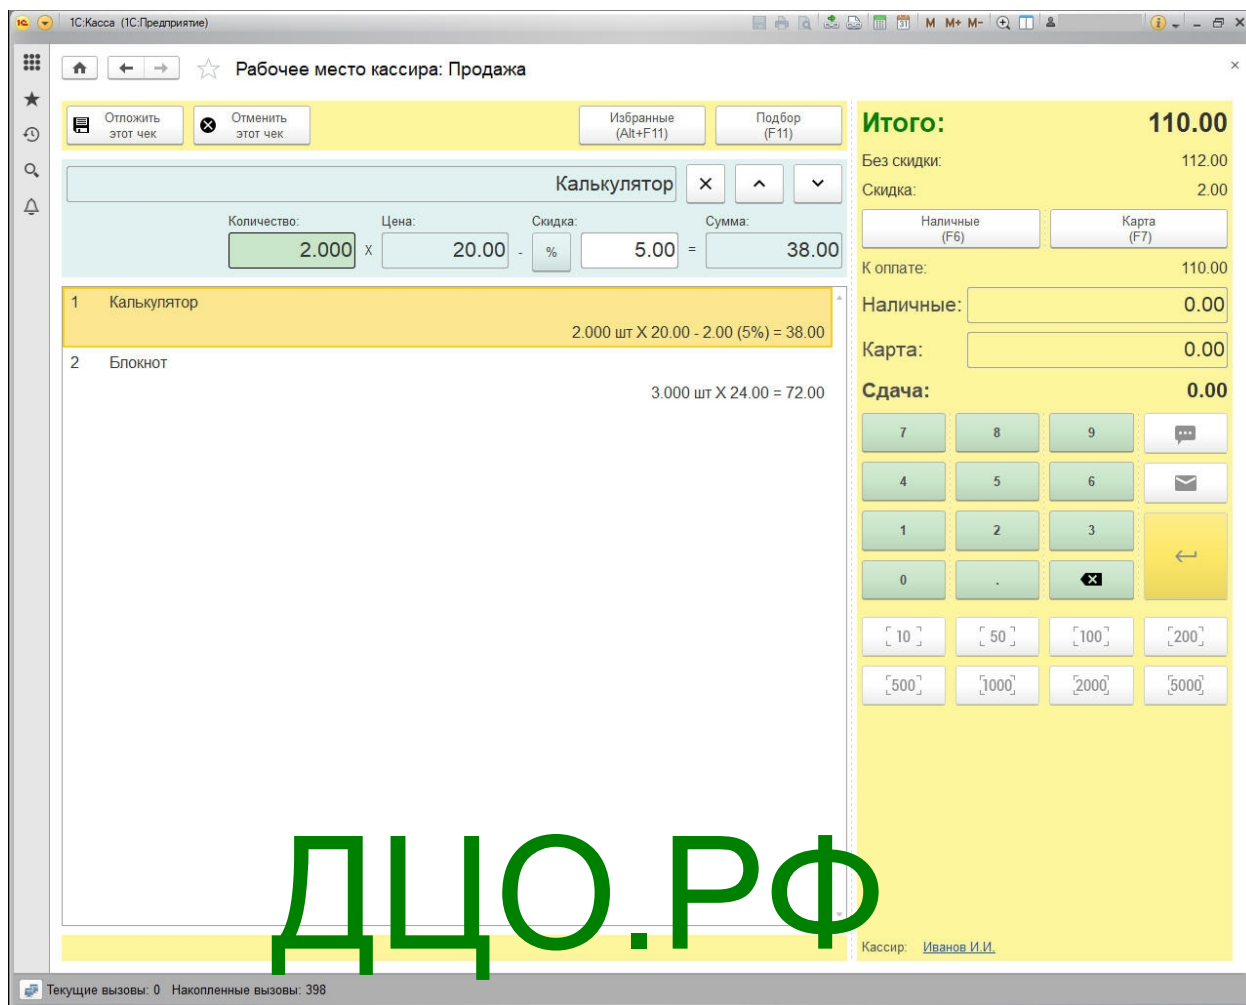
1С:Касса (1С:Предприятие)

M M+ M-

Рабочее место кассира: Продажа

Отложить этот чек

Отменить этот чек

Избранные (Alt+F11)

Подбор (F11)

Калькулятор

Количество: 2.000 x Цена: 20.00 - Скидка: % 5.00 = Сумма: 38.00

1 Калькулятор
2.000 шт X 20.00 - 2.00 (5%) = 38.00

2 Блокнот
3.000 шт X 24.00 = 72.00

Итого: 110.00

Без скидки: 112.00

Скидка: 2.00

Наличные (F6)

Карта (F7)

К оплате: 110.00

Наличные: 0.00

Карта: 0.00

Сдача: 0.00

7 8 9

4 5 6

1 2 3

0 .

10 50 100 200

500 1000 2000 5000

Кассир: Иванов И.И.

ДЦО.РФ

Текущие вызовы: 0 Накопленные вызовы: 398